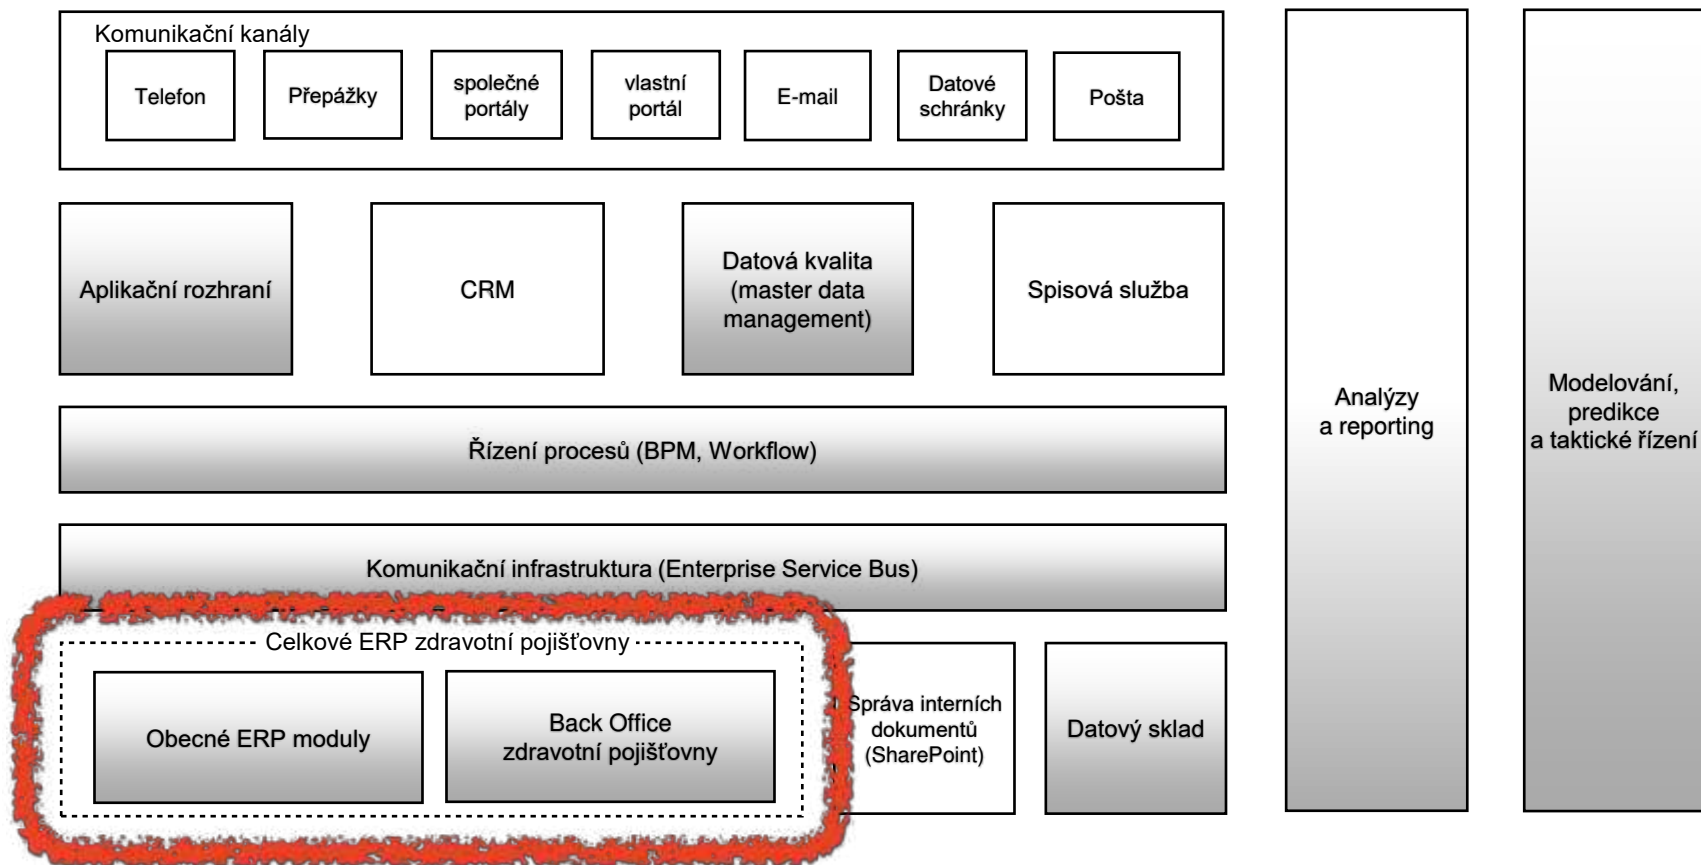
Komunikační kanály

Telefon

Přepážky

společné portály

vlastní portál

E-mail

Datové schránky

Pošta

Aplikační rozhraní

CRM

Datová kvalita (master data management)

Spisová služba

Řízení procesů (BPM, Workflow)

Komunikační infrastruktura (Enterprise Service Bus)

Celkové ERP zdravotní pojišťovny

Obecné ERP moduly

Back Office zdravotní pojišťovny

Správa interních dokumentů (SharePoint)

Datový sklad

Analýzy a reporting

Modelování, predikce a taktické řízení